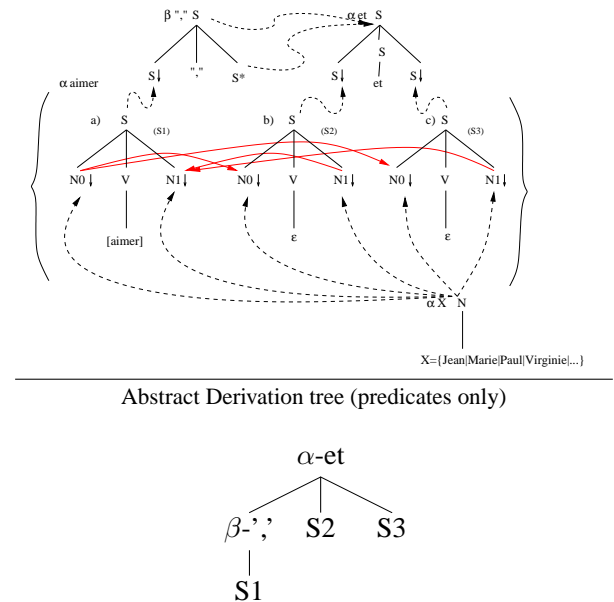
β "," S
S↓ "," S*
α et S
S↓ S et S↓
α aimer
a) S (S1)
N0↓ V N1↓
[aimer]
b) S (S2)
N0↓ V N1↓
ε
c) S (S3)
N0↓ V N1↓
ε
α X N
X={Jean|Marie|Paul|Virginie|...}

Abstract Derivation tree (predicates only)

$\alpha$-et
$\beta$-',' S2 S3
S1